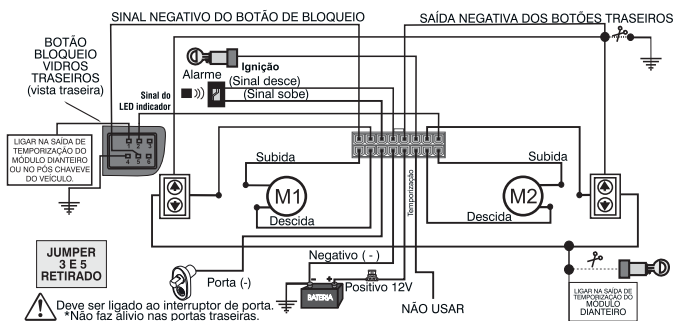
SINAL NEGATIVO DO BOTÃO DE BLOQUEIO

SAÍDA NEGATIVA DOS BOTÕES TRASEIROS

BOTÃO BLOQUEIO VIDROS TRASEIROS (vista traseira)

Ignição

Alarme

(Sinal desce)

(Sinal sobe)

Sinal do LED indicador

LIGAR NA SAÍDA DE TEMPORIZAÇÃO DO MÓDULO DIANTEIRO OU NO PÓS CHAVE DO VEÍCULO.

1 2 3

4 5 6

Subida

M1

Descida

Temporização

Subida

M2

Descida

JUMPER 3 E 5 RETIRADO

Negativo ( - )

Porta (-)

BATERIA

Positivo 12V

NÃO USAR

LIGAR NA SAÍDA DE TEMPORIZAÇÃO DO MÓDULO DIANTEIRO

Deve ser ligado ao interruptor de porta. *Não faz alívio nas portas traseiras.